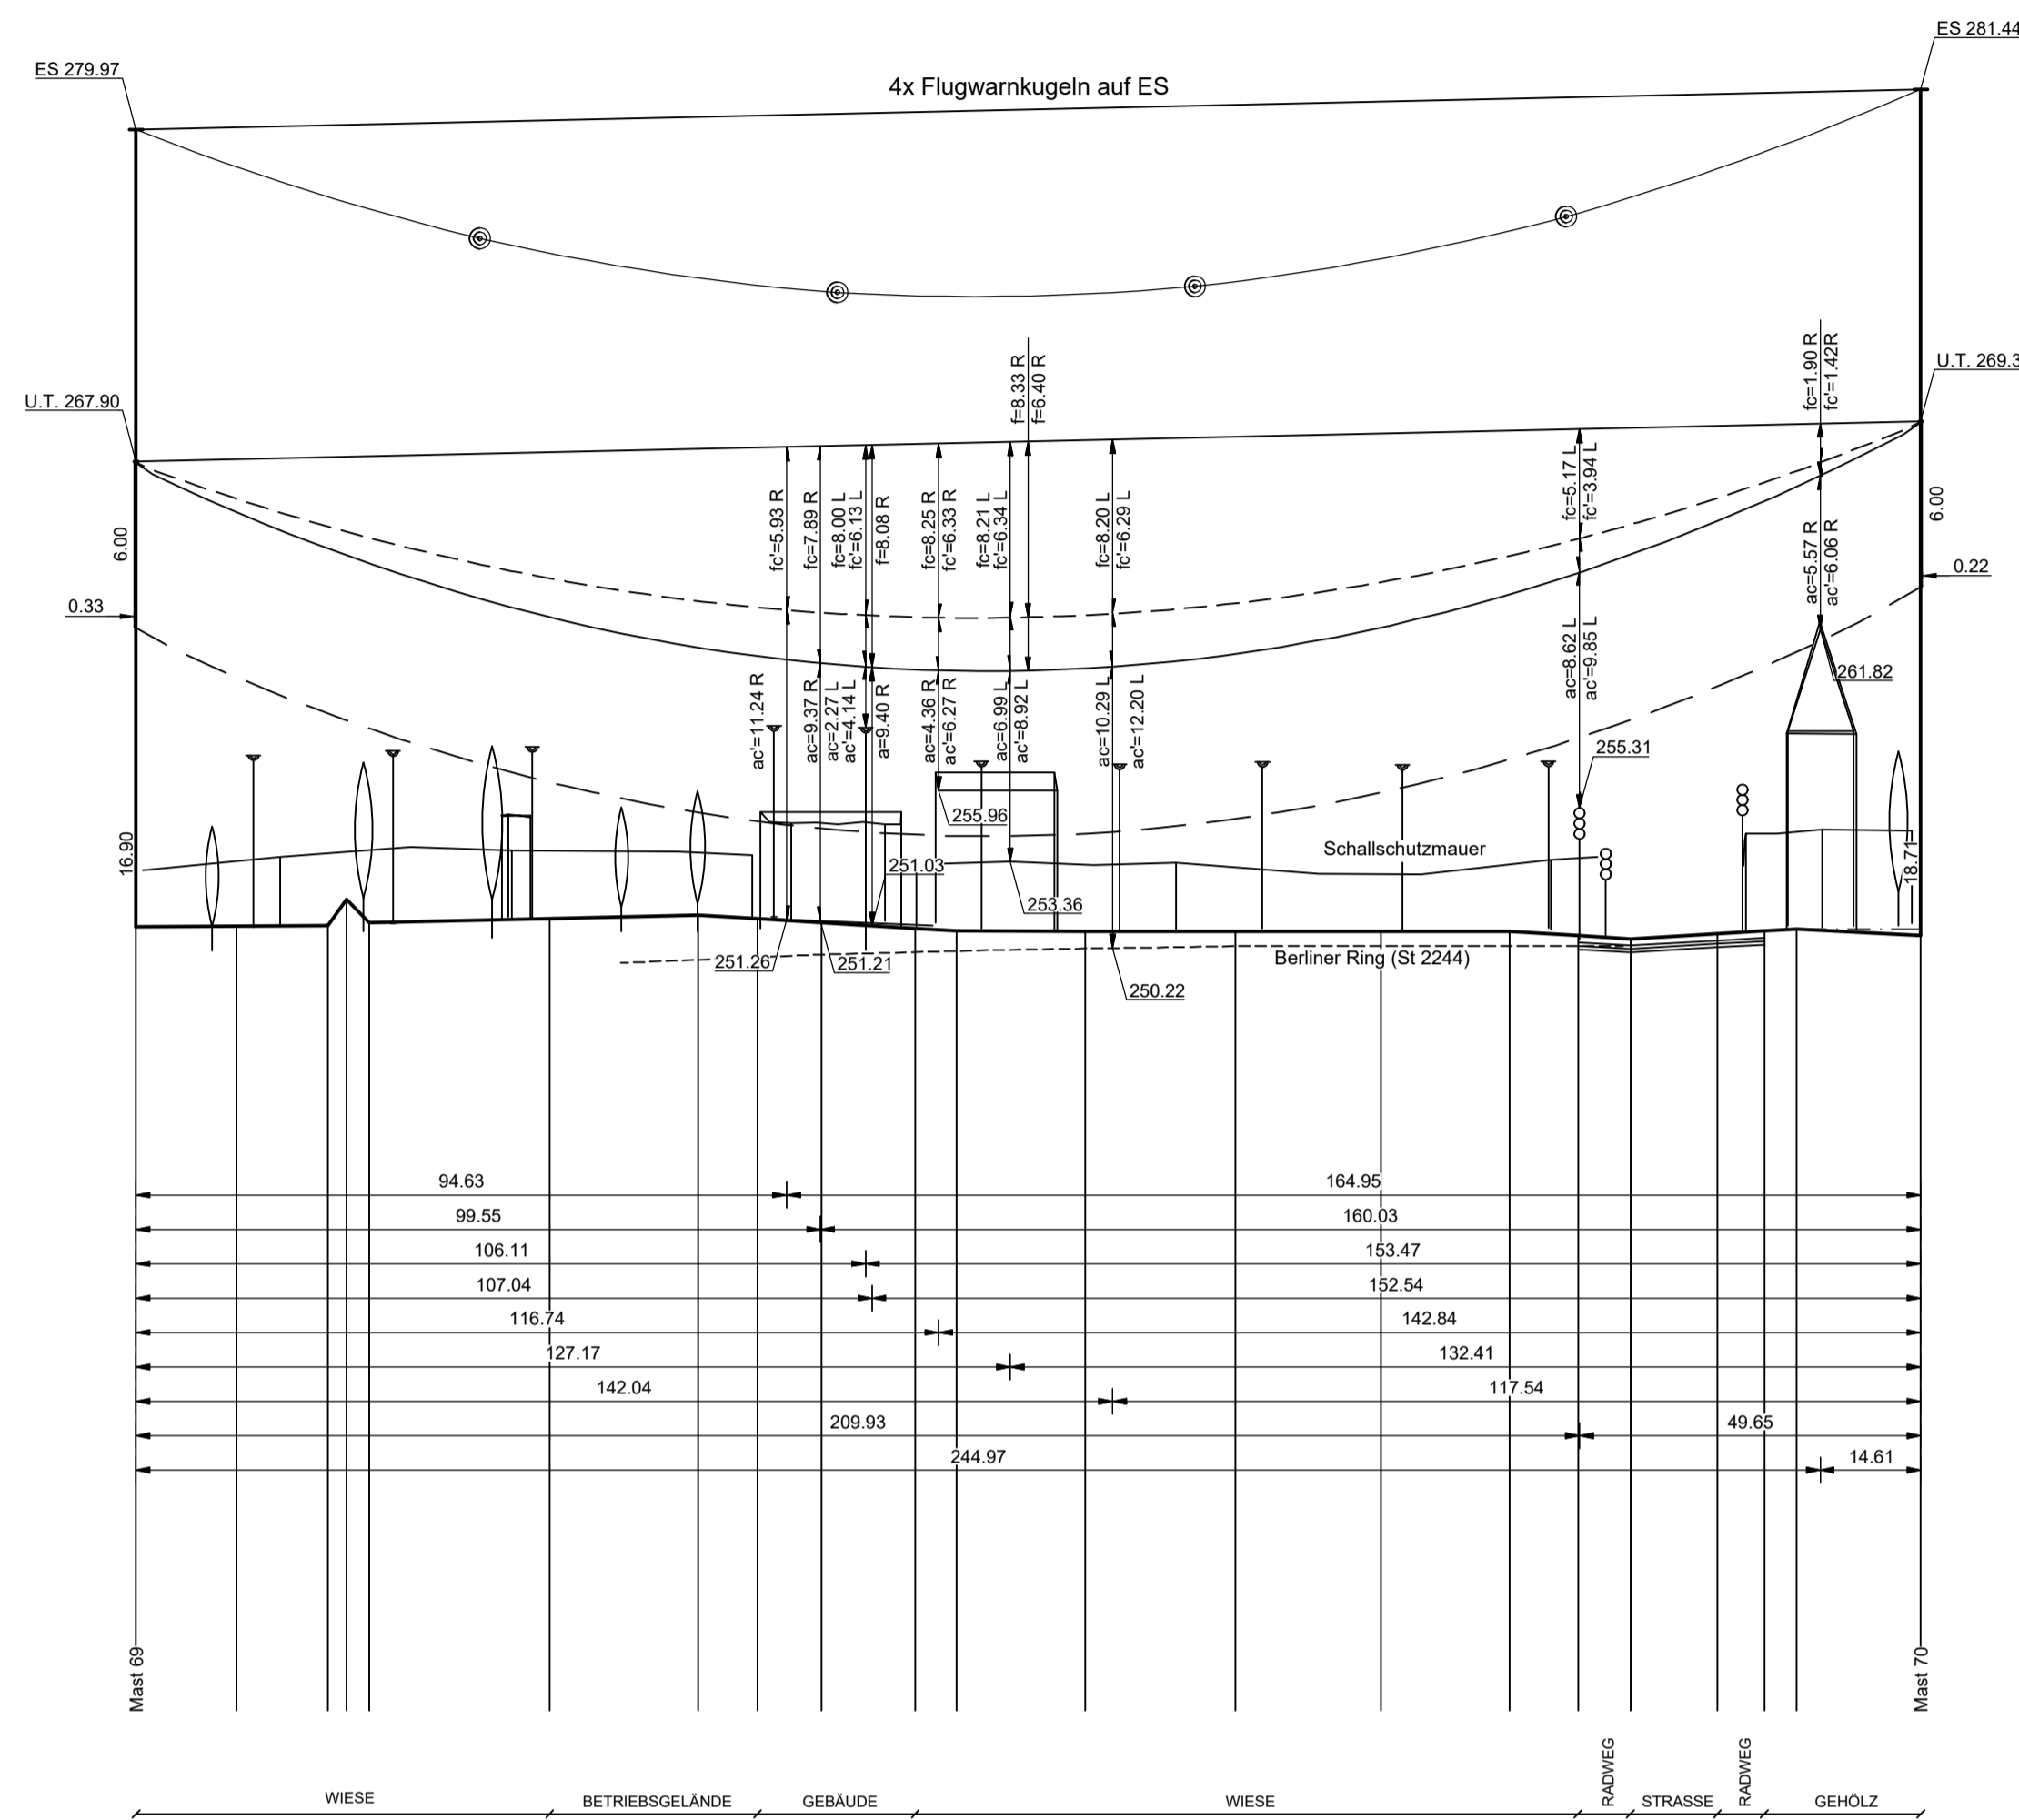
ES 279.97

ES 281.44

4x Flugwarnkugeln auf ES

U.T. 267.90

U.T. 269.3

f=8.33 R
f=6.40 R

fc=1.90 R
fc'=1.42 R

fc'=5.93 R
fc=7.89 R
fc=8.00 L
fc'=6.13 L
f=8.08 R
fc=8.25 R
fc'=6.33 R
fc=8.21 L
fc'=6.34 L
fc=8.20 L
fc'=6.29 L
fc=5.17 L
fc'=3.94 L

6.00

6.00

0.33

0.22

ac=5.57 R
ac'=6.06 R

ac'=11.24 R
ac=9.37 R
ac=2.27 L
ac'=4.14 L
a=9.40 R
ac=4.36 R
ac'=6.27 R
ac=6.99 L
ac'=8.92 L
ac=10.29 L
ac'=12.20 L
ac=8.62 L
ac'=9.85 L

261.82

255.31

255.96

16.90

Schallschutzmauer

251.03

253.36

18.71

251.26

251.21

Berliner Ring (St 2244)

250.22

94.63
164.95
99.55
160.03
106.11
153.47
107.04
152.54
116.74
142.84
127.17
132.41
142.04
117.54
209.93
49.65
244.97
14.61

Mast 69

Mast 70

WIESE
BETRIEBSGELÄNDE
GEBÄUDE
WIESE
RADWEG
STRASSE
RADWEG
GEHÖLZ